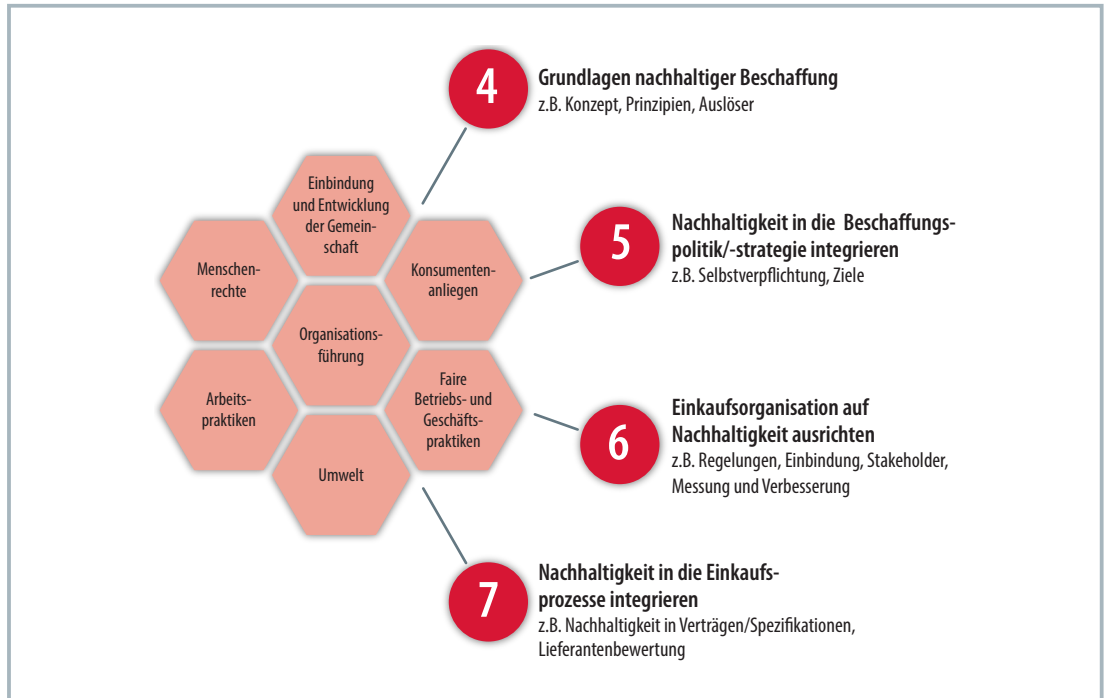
Einbindung und Entwicklung der Gemeinschaft

Menschenrechte

Konsumentenanliegen

Organisationsführung

Arbeitspraktiken

Faire Betriebs- und Geschäftspraktiken

Umwelt

4
Grundlagen nachhaltiger Beschaffung
z.B. Konzept, Prinzipien, Auslöser

5
Nachhaltigkeit in die Beschaffungspolitik/-strategie integrieren
z.B. Selbstverpflichtung, Ziele

6
Einkaufsorganisation auf Nachhaltigkeit ausrichten
z.B. Regelungen, Einbindung, Stakeholder, Messung und Verbesserung

7
Nachhaltigkeit in die Einkaufsprozesse integrieren
z.B. Nachhaltigkeit in Verträgen/Spezifikationen, Lieferantenbewertung